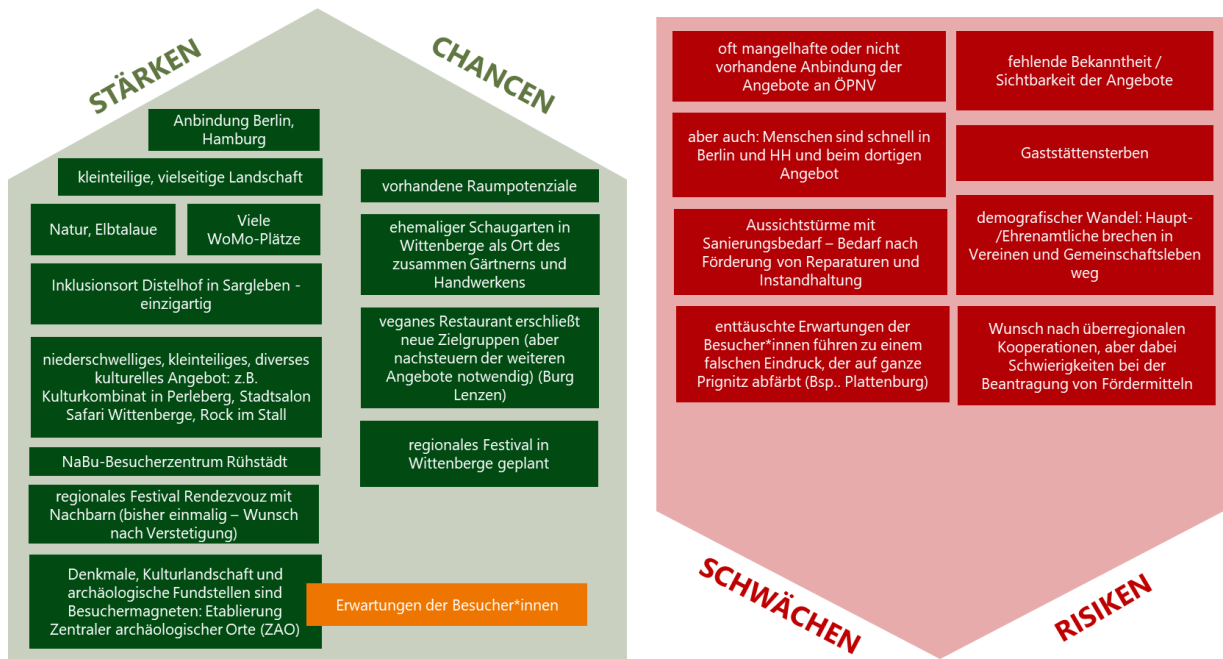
STÄRKEN

CHANCEN

Anbindung Berlin, Hamburg

kleinteilige, vielseitige Landschaft

Natur, Elbtalaue

Viele WoMo-Plätze

Inklusionsort Distelhof in Sargleben - einzigartig

niederschwelliges, kleinteiliges, diverses kulturelles Angebot: z.B. Kulturkombinat in Perleberg, Stadtsalon Safari Wittenberge, Rock im Stall

NaBu-Besucherzentrum Rühstädt

regionales Festival Rendezvouz mit Nachbarn (bisher einmalig – Wunsch nach Verstetigung)

Denkmale, Kulturlandschaft und archäologische Fundstellen sind Besuchermagneten: Etablierung Zentraler archäologischer Orte (ZAO)

vorhandene Raumpotenziale

ehemaliger Schaugarten in Wittenberge als Ort des zusammen Gärtnerns und Handwerkens

veganes Restaurant erschließt neue Zielgruppen (aber nachsteuern der weiteren Angebote notwendig) (Burg Lenzen)

regionales Festival in Wittenberge geplant

Erwartungen der Besucher*innen

oft mangelhafte oder nicht vorhandene Anbindung der Angebote an ÖPNV

aber auch: Menschen sind schnell in Berlin und HH und beim dortigen Angebot

Aussichtstürme mit Sanierungsbedarf – Bedarf nach Förderung von Reparaturen und Instandhaltung

enttäuschte Erwartungen der Besucher*innen führen zu einem falschen Eindruck, der auf ganze Prignitz abfärbt (Bsp.. Plattenburg)

fehlende Bekanntheit / Sichtbarkeit der Angebote

Gaststättensterben

demografischer Wandel: Haupt-/Ehrenamtliche brechen in Vereinen und Gemeinschaftsleben weg

Wunsch nach überregionalen Kooperationen, aber dabei Schwierigkeiten bei der Beantragung von Fördermitteln

SCHWÄCHEN

RISIKEN